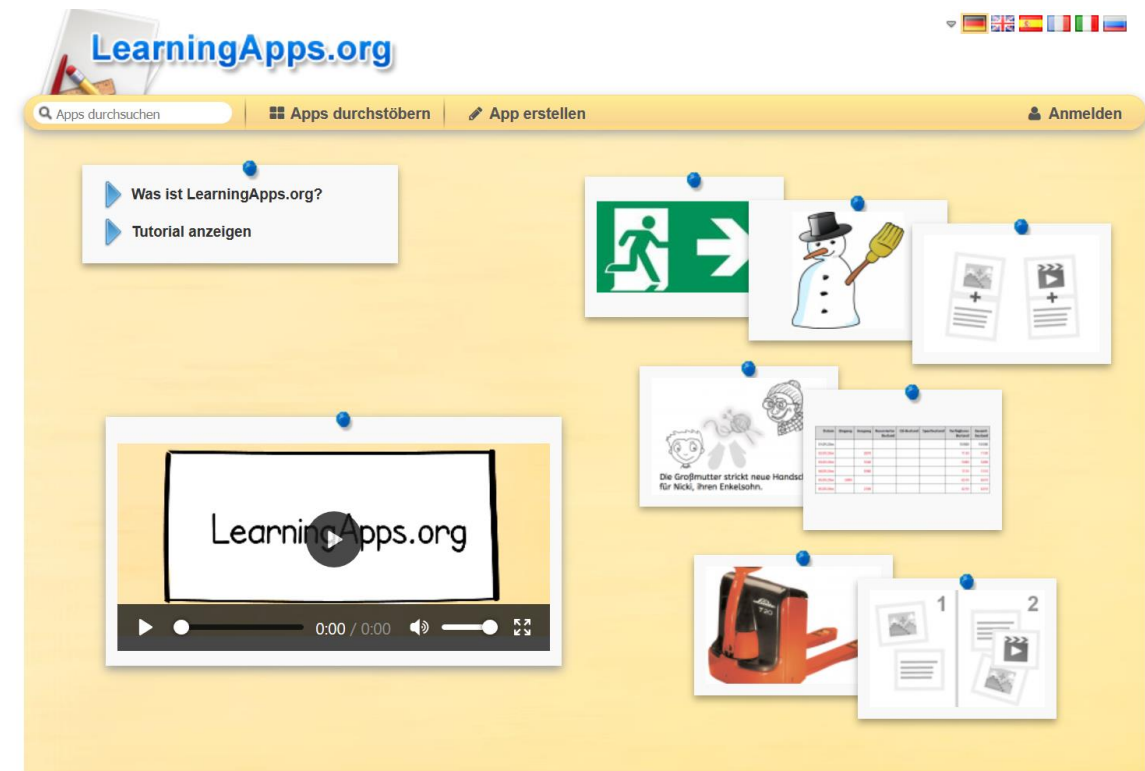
LearningApps.org

Apps durchsuchen
Apps durchstöbern
App erstellen
Anmelden

Was ist LearningApps.org?
Tutorial anzeigen

LearningApps.org
0:00 / 0:00

Die Großmutter strickt neue Handsc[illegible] für Nicki, ihren Enkelsohn.

1
2